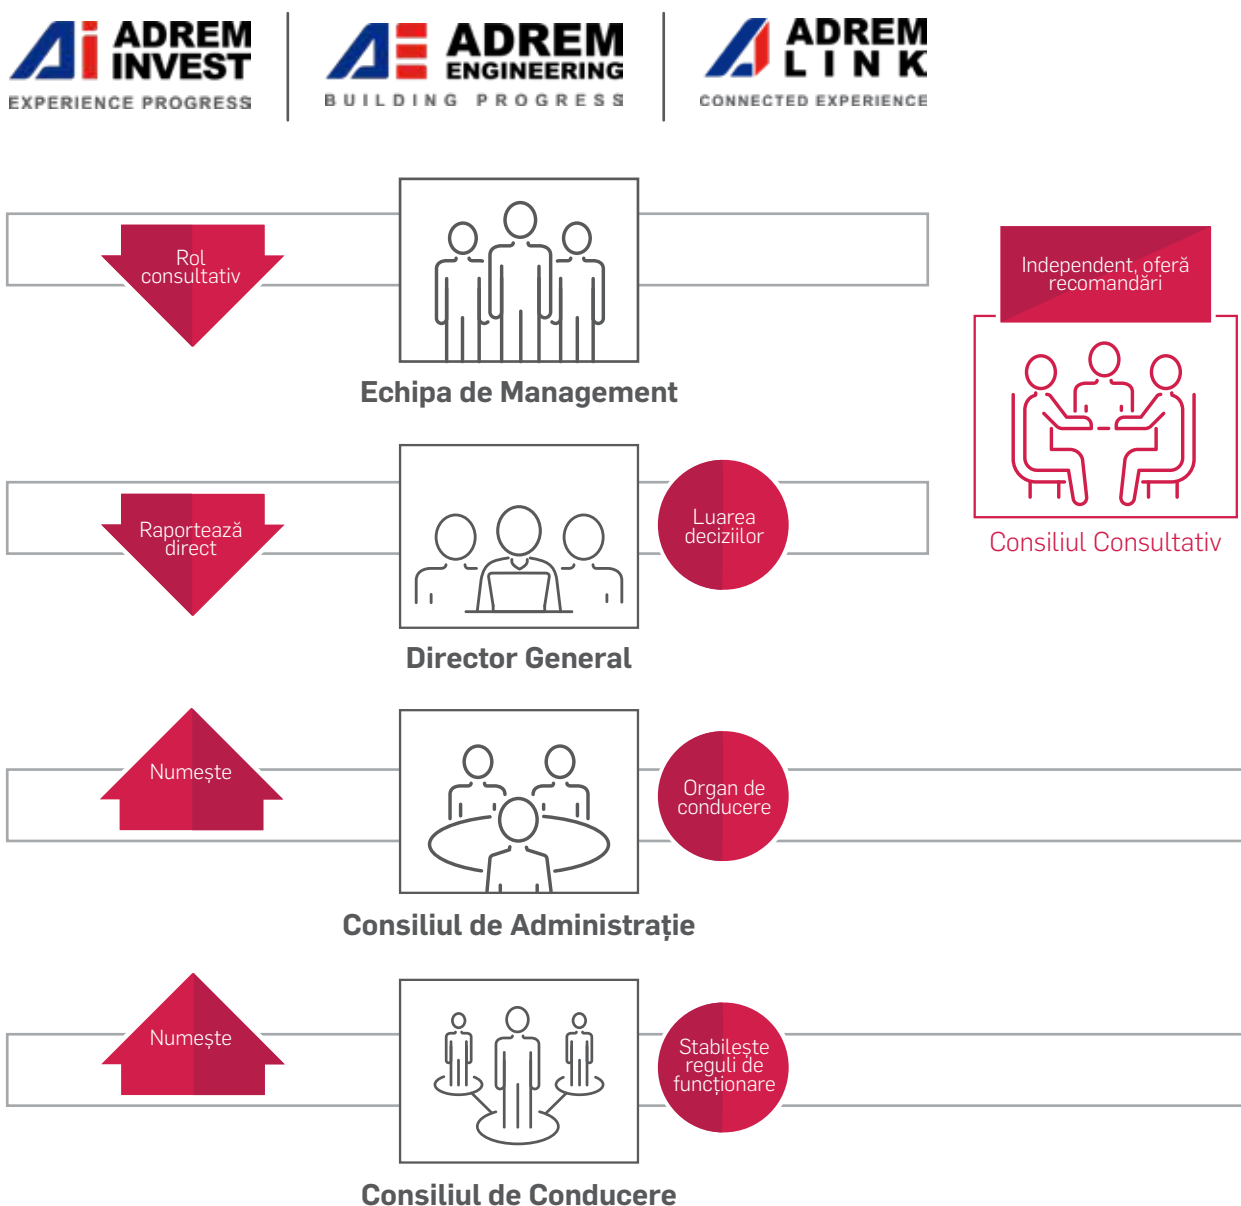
ADREM INVEST
EXPERIENCE PROGRESS

ADREM ENGINEERING
BUILDING PROGRESS

ADREM LINK
CONNECTED EXPERIENCE

Rol consultativ

Echipa de Management

Independent, oferă recomandări

Consiliul Consultativ

Raportează direct

Luarea deciziilor

Director General

Numește

Organ de conducere

Consiliul de Administrație

Numește

Stabilește reguli de funcționare

Consiliul de Conducere